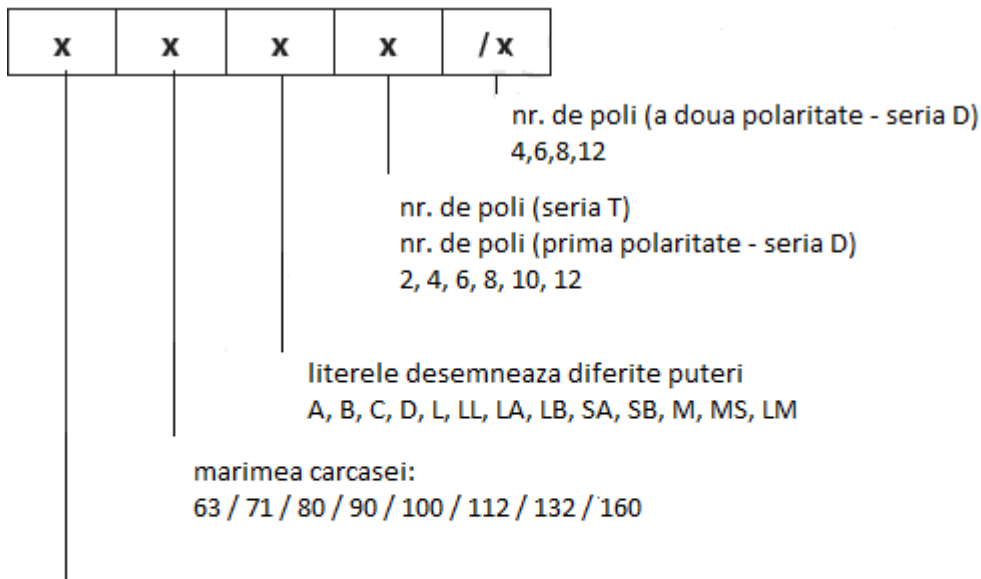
| x | x | x | x | / x |
|---|---|---|---|---|

nr. de poli (a doua polaritate - seria D)
4,6,8,12

nr. de poli (seria T)
nr. de poli (prima polaritate - seria D)
2, 4, 6, 8, 10, 12

literele desemneaza diferite puteri
A, B, C, D, L, LL, LA, LB, SA, SB, M, MS, LM

marimea carcasei:
63 / 71 / 80 / 90 / 100 / 112 / 132 / 160